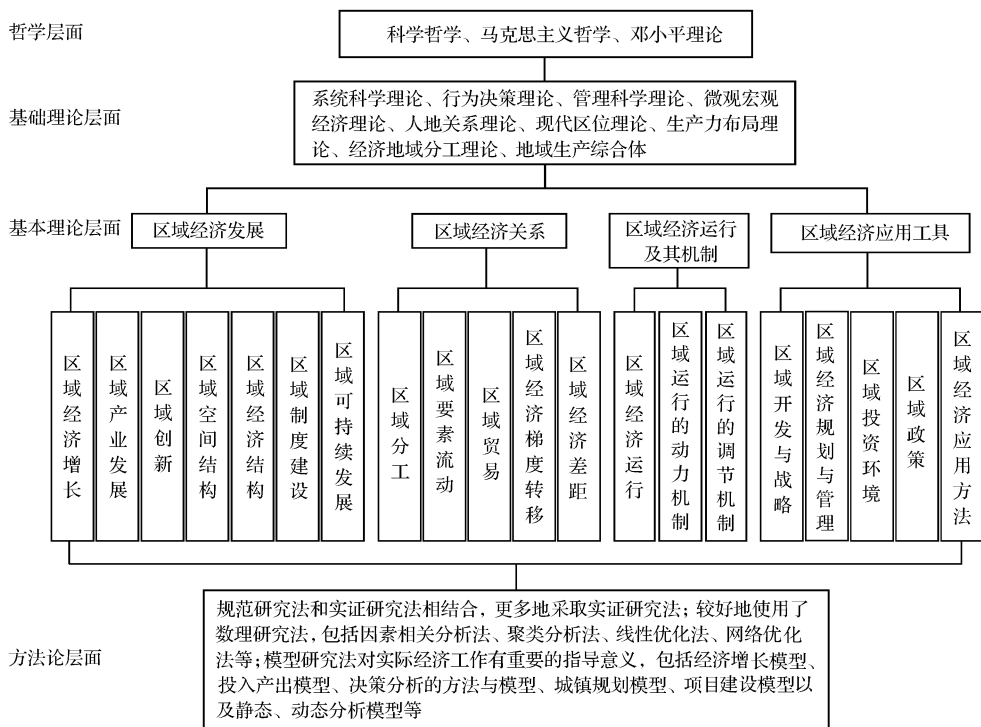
哲学层面

科学哲学、马克思主义哲学、邓小平理论

基础理论层面

系统科学理论、行为决策理论、管理科学理论、微观宏观经济理论、人地关系理论、现代区位理论、生产力布局理论、经济地域分工理论、地域生产综合体

基本理论层面

区域经济发展

区域经济关系

区域经济运行及其机制

区域经济应用工具

区域经济增长

区域产业发展

区域创新

区域空间结构

区域经济结构

区域制度建设

区域可持续发展

区域分工

区域要素流动

区域贸易

区域经济梯度转移

区域经济差距

区域经济运行

区域运行的动力机制

区域运行的调节机制

区域开发与战略

区域经济规划与管理

区域投资环境

区域政策

区域经济应用方法

方法论层面

规范研究法和实证研究法相结合，更多地采取实证研究法；较好地使用了数理研究法，包括因素相关分析法、聚类分析法、线性优化法、网络优化法等；模型研究法对实际经济工作有重要的指导意义，包括经济增长模型、投入产出模型、决策分析的方法与模型、城镇规划模型、项目建设模型以及静态、动态分析模型等